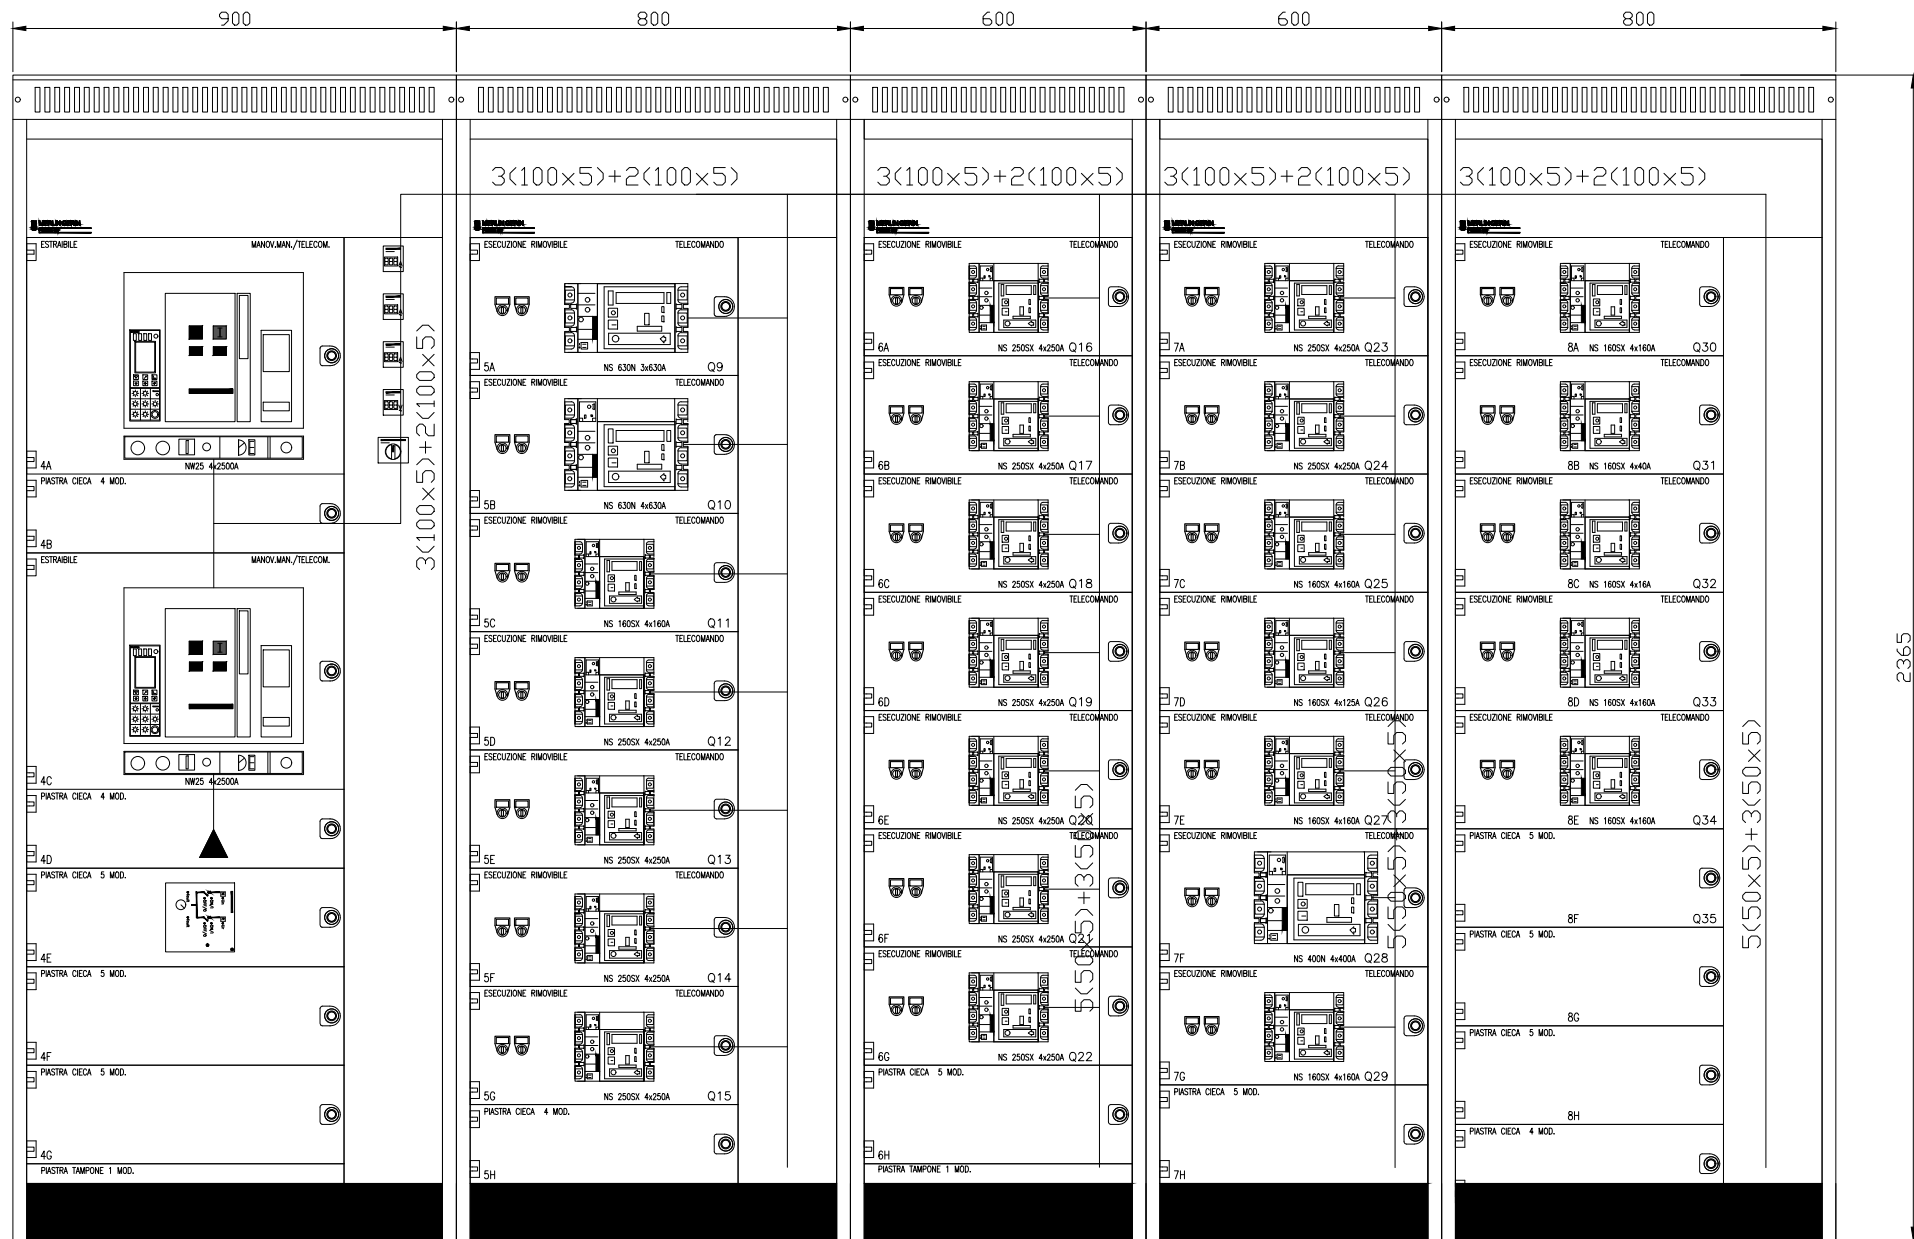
900 800 600 600 800

2365

3(100x5)+2(100x5)

ESTRAIBILE MANOV.MAN./TELECOM.
NW25 4x2500A
4A
PIASTRA CIECA 4 MOD.
4B
ESTRAIBILE MANOV.MAN./TELECOM.
NW25 4x2500A
4C
PIASTRA CIECA 4 MOD.
4D
PIASTRA CIECA 5 MOD.
4E
PIASTRA CIECA 5 MOD.
4F
PIASTRA CIECA 5 MOD.
4G
PIASTRA TAMPONE 1 MOD.

3(100x5)+2(100x5)

ESECUZIONE RIMOVIBILE TELECOMANDO
5A NS 630N 3x630A Q9
ESECUZIONE RIMOVIBILE TELECOMANDO
5B NS 630N 4x630A Q10
ESECUZIONE RIMOVIBILE TELECOMANDO
5C NS 160SX 4x160A Q11
ESECUZIONE RIMOVIBILE TELECOMANDO
5D NS 250SX 4x250A Q12
ESECUZIONE RIMOVIBILE TELECOMANDO
5E NS 250SX 4x250A Q13
ESECUZIONE RIMOVIBILE TELECOMANDO
5F NS 250SX 4x250A Q14
ESECUZIONE RIMOVIBILE TELECOMANDO
5G NS 250SX 4x250A Q15
PIASTRA CIECA 4 MOD.
5H

3(100x5)+2(100x5)

ESECUZIONE RIMOVIBILE TELECOMANDO
6A NS 250SX 4x250A Q16
ESECUZIONE RIMOVIBILE TELECOMANDO
6B NS 250SX 4x250A Q17
ESECUZIONE RIMOVIBILE TELECOMANDO
6C NS 250SX 4x250A Q18
ESECUZIONE RIMOVIBILE TELECOMANDO
6D NS 250SX 4x250A Q19
ESECUZIONE RIMOVIBILE TELECOMANDO
6E NS 250SX 4x250A Q20
ESECUZIONE RIMOVIBILE TELECOMANDO
6F NS 250SX 4x250A Q21
ESECUZIONE RIMOVIBILE TELECOMANDO
6G NS 250SX 4x250A Q22
PIASTRA TAMPONE 1 MOD.
6H
5(50x5)+3(5x5)

3(100x5)+2(100x5)

ESECUZIONE RIMOVIBILE TELECOMANDO
7A NS 250SX 4x250A Q23
ESECUZIONE RIMOVIBILE TELECOMANDO
7B NS 250SX 4x250A Q24
ESECUZIONE RIMOVIBILE TELECOMANDO
7C NS 160SX 4x160A Q25
ESECUZIONE RIMOVIBILE TELECOMANDO
7D NS 160SX 4x125A Q26
ESECUZIONE RIMOVIBILE TELECOMANDO
7E NS 160SX 4x160A Q27
ESECUZIONE RIMOVIBILE TELECOMANDO
7F NS 400N 4x400A Q28
ESECUZIONE RIMOVIBILE TELECOMANDO
7G NS 160SX 4x160A Q29
PIASTRA CIECA 5 MOD.
7H
5(50x5)+3(50x5)

3(100x5)+2(100x5)

ESECUZIONE RIMOVIBILE TELECOMANDO
8A NS 160SX 4x160A Q30
ESECUZIONE RIMOVIBILE TELECOMANDO
8B NS 160SX 4x40A Q31
ESECUZIONE RIMOVIBILE TELECOMANDO
8C NS 160SX 4x16A Q32
ESECUZIONE RIMOVIBILE TELECOMANDO
8D NS 160SX 4x160A Q33
ESECUZIONE RIMOVIBILE TELECOMANDO
8E NS 160SX 4x160A Q34
PIASTRA CIECA 5 MOD.
8F Q35
PIASTRA CIECA 5 MOD.
8G
PIASTRA CIECA 5 MOD.
8H
PIASTRA CIECA 4 MOD.
5(50x5)+3(50x5)